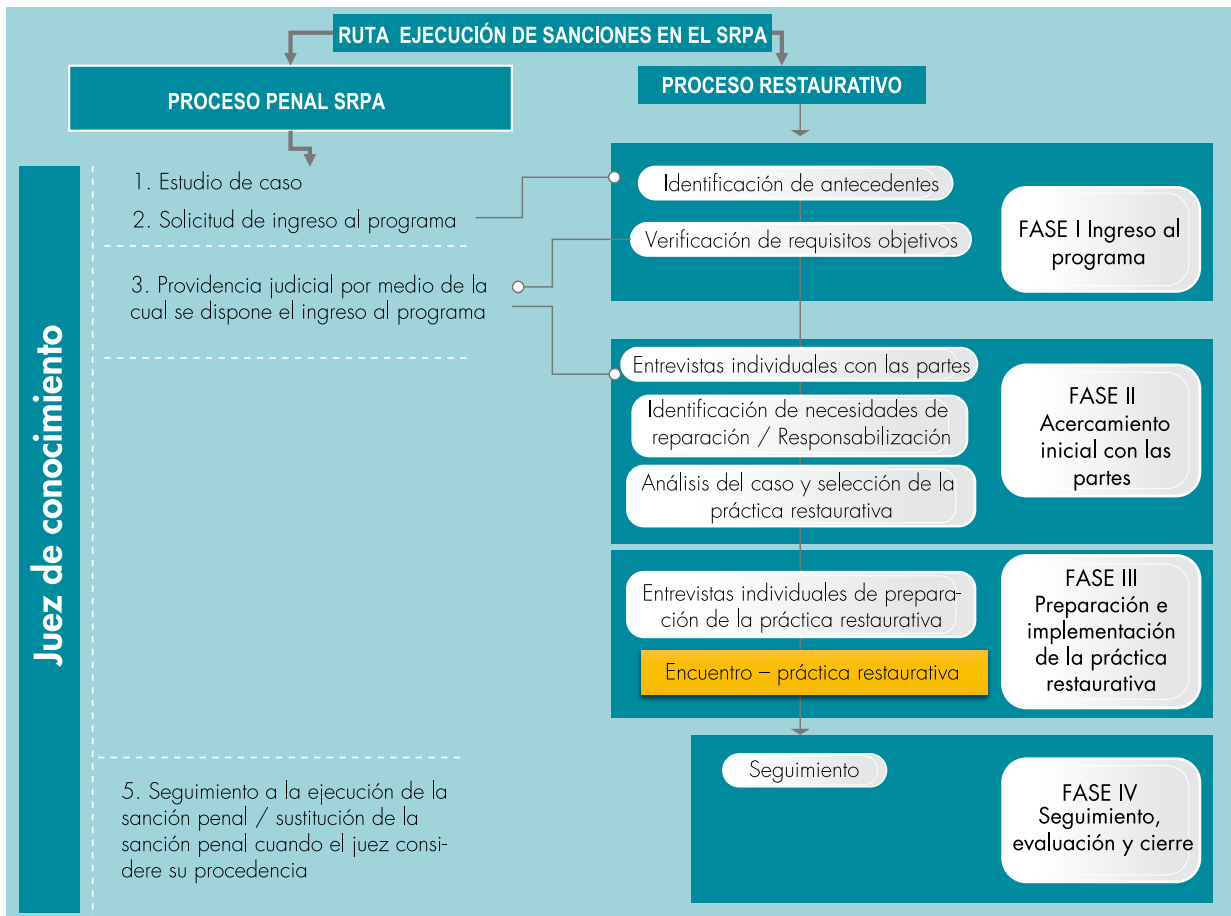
RUTA EJECUCIÓN DE SANCIONES EN EL SRPA

PROCESO PENAL SRPA

PROCESO RESTAURATIVO

Juez de conocimiento

1. Estudio de caso

2. Solicitud de ingreso al programa

3. Providencia judicial por medio de la cual se dispone el ingreso al programa

5. Seguimiento a la ejecución de la sanción penal / sustitución de la sanción penal cuando el juez considere su procedencia

Identificación de antecedentes

Verificación de requisitos objetivos

FASE I Ingreso al programa

Entrevistas individuales con las partes

Identificación de necesidades de reparación / Responsabilización

Análisis del caso y selección de la práctica restaurativa

FASE II Acercamiento inicial con las partes

Entrevistas individuales de preparación de la práctica restaurativa

Encuentro – práctica restaurativa

FASE III Preparación e implementación de la práctica restaurativa

Seguimiento

FASE IV Seguimiento, evaluación y cierre